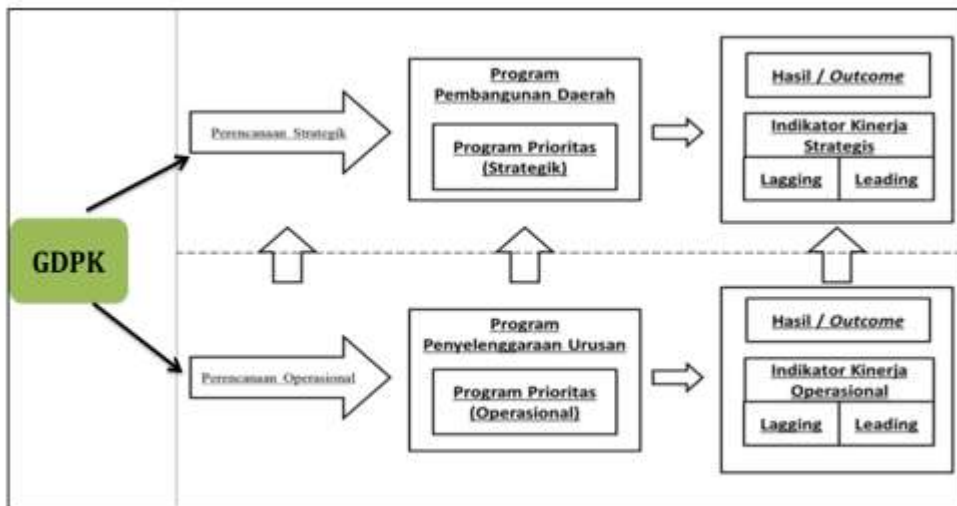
GDPK

Perencanaan Strategik

Program Pembangunan Daerah

Program Prioritas (Strategik)

Hasil / *Outcome*

Indikator Kinerja Strategis

| Lagging | Leading |
|---|---|

Perencanaan Operasional

Program Penyelenggaraan Urusan

Program Prioritas (Operasional)

Hasil / *Outcome*

Indikator Kinerja Operasional

| Lagging | Leading |
|---|---|